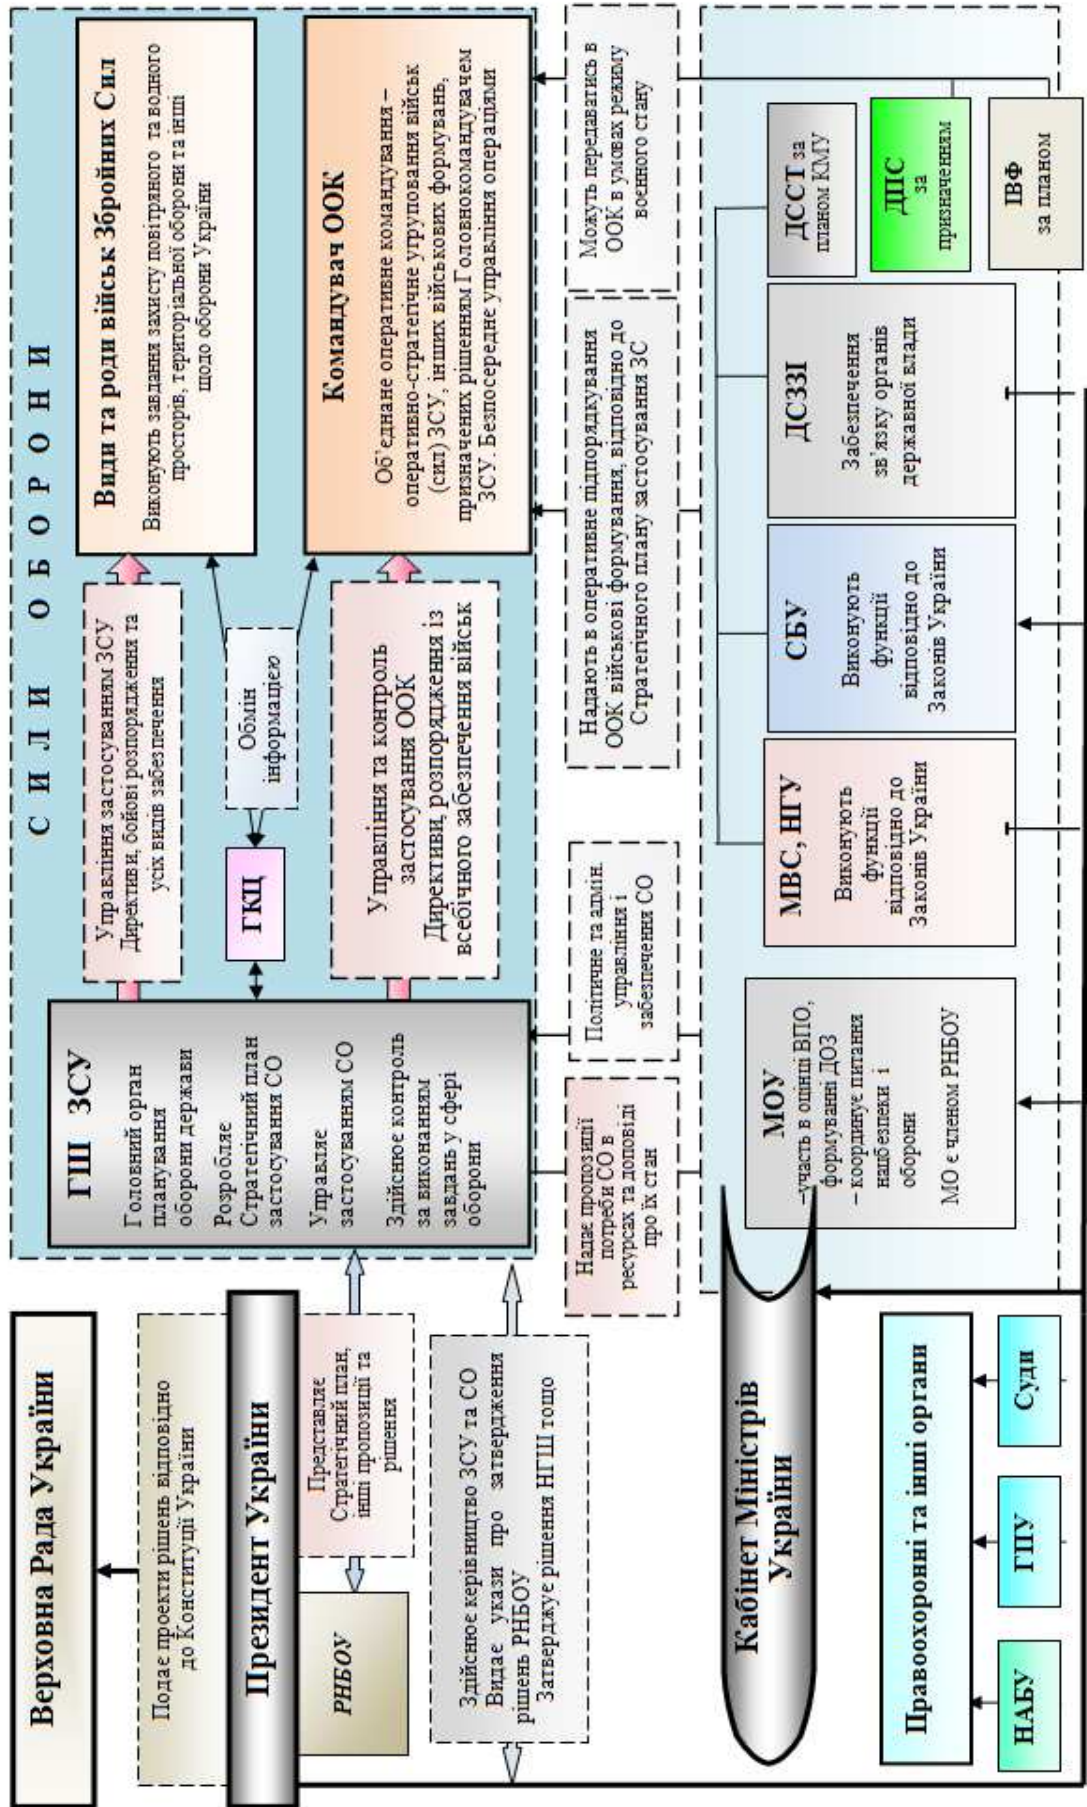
Верховна Рада України

Подає проекти рішень відповідно до Конституції України

Президент України

РНБОУ

Представляє Стратегічний план, інші пропозиції та рішення

Здійснює керівництво ЗСУ та СО
Видає укази про затвердження рішень РНБОУ
Затверджує рішення НГШ тощо

Кабінет Міністрів України

Правоохоронні та інші органи

НАБУ

ГПУ

Суди

С И Л И   О Б О Р О Н И

ГШ ЗСУ
Головний орган планування оборони держави
Розробляє Стратегічний план застосування СО
Управляє застосуванням СО
Здійснює контроль за виконанням завдань у сфері оборони

Управління застосуванням ЗСУ
Директиви, бойові розпорядження та усіх видів забезпечення

ГКЦ

Обмін інформацією

Управління та контроль застосування ООК
Директиви, розпорядження із всебічного забезпечення військ

Види та роди військ Збройних Сил
Виконують завдання захисту повітряного та водного просторів, територіальної оборони та інші щодо оборони України

Командувач ООК
Об'єднане оперативне командування – оперативно-стратегічне угруповання військ (сил) ЗСУ, інших військових формувань, призначених рішенням Головнокомандувачем ЗСУ. Безпосереднє управління операціями

Надає пропозиції потреби СО в ресурсах та доповіді про їх стан

Політичне та адмін. управління і забезпечення СО

Надають в оперативне підпорядкування ООК військові формування, відповідно до Стратегічного плану застосування ЗС

Можуть передаватись в ООК в умовах режиму воєнного стану

МОУ
–участь в оцінці ВПО, формуванні ДОЗ
– координує питання нацбезпеки і оборони
МО є членом РНБОУ

МВС, НГУ
Виконують функції відповідно до Законів України

СБУ
Виконують функції відповідно до Законів України

ДСЗЗІ
Забезпечення зв'язку органів державної влади

ДССТ за планом КМУ

ДПС за призначенням

ВФ за планом